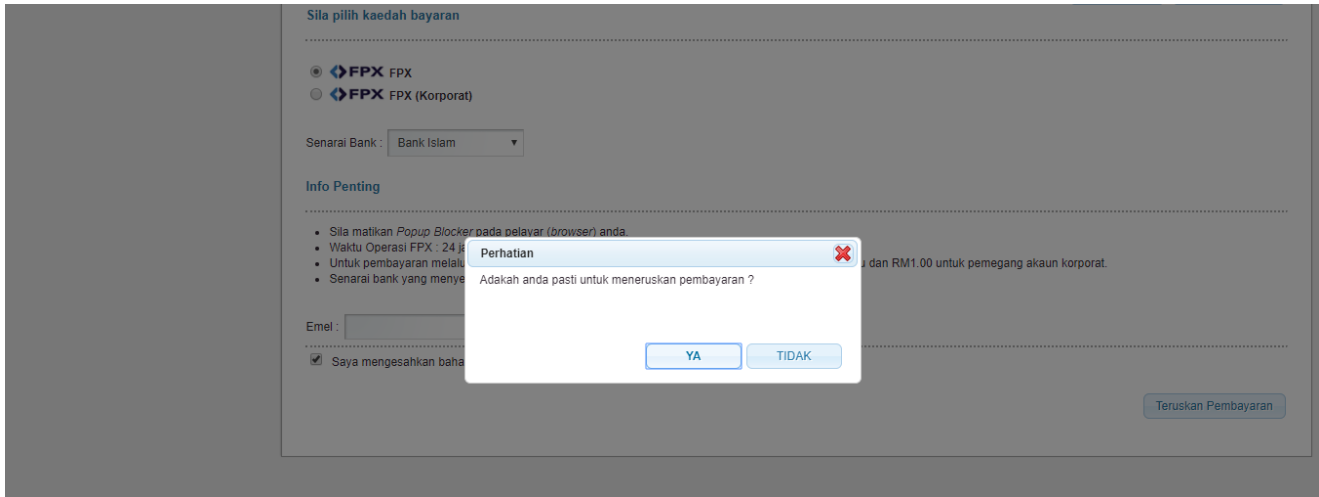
Sila pilih kaedah bayaran

FPX FPX
FPX FPX (Korporat)

Senarai Bank : Bank Islam

Info Penting

- Sila matikan Popup Blocker pada pelayar (browser) anda.
- Waktu Operasi FPX : 24 j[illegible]
- Untuk pembayaran melalu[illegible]u dan RM1.00 untuk pemegang akaun korporat.
- Senarai bank yang menye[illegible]

Emel :

Saya mengesahkan baha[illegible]

Teruskan Pembayaran

Perhatian

Adakah anda pasti untuk meneruskan pembayaran ?

YA
TIDAK